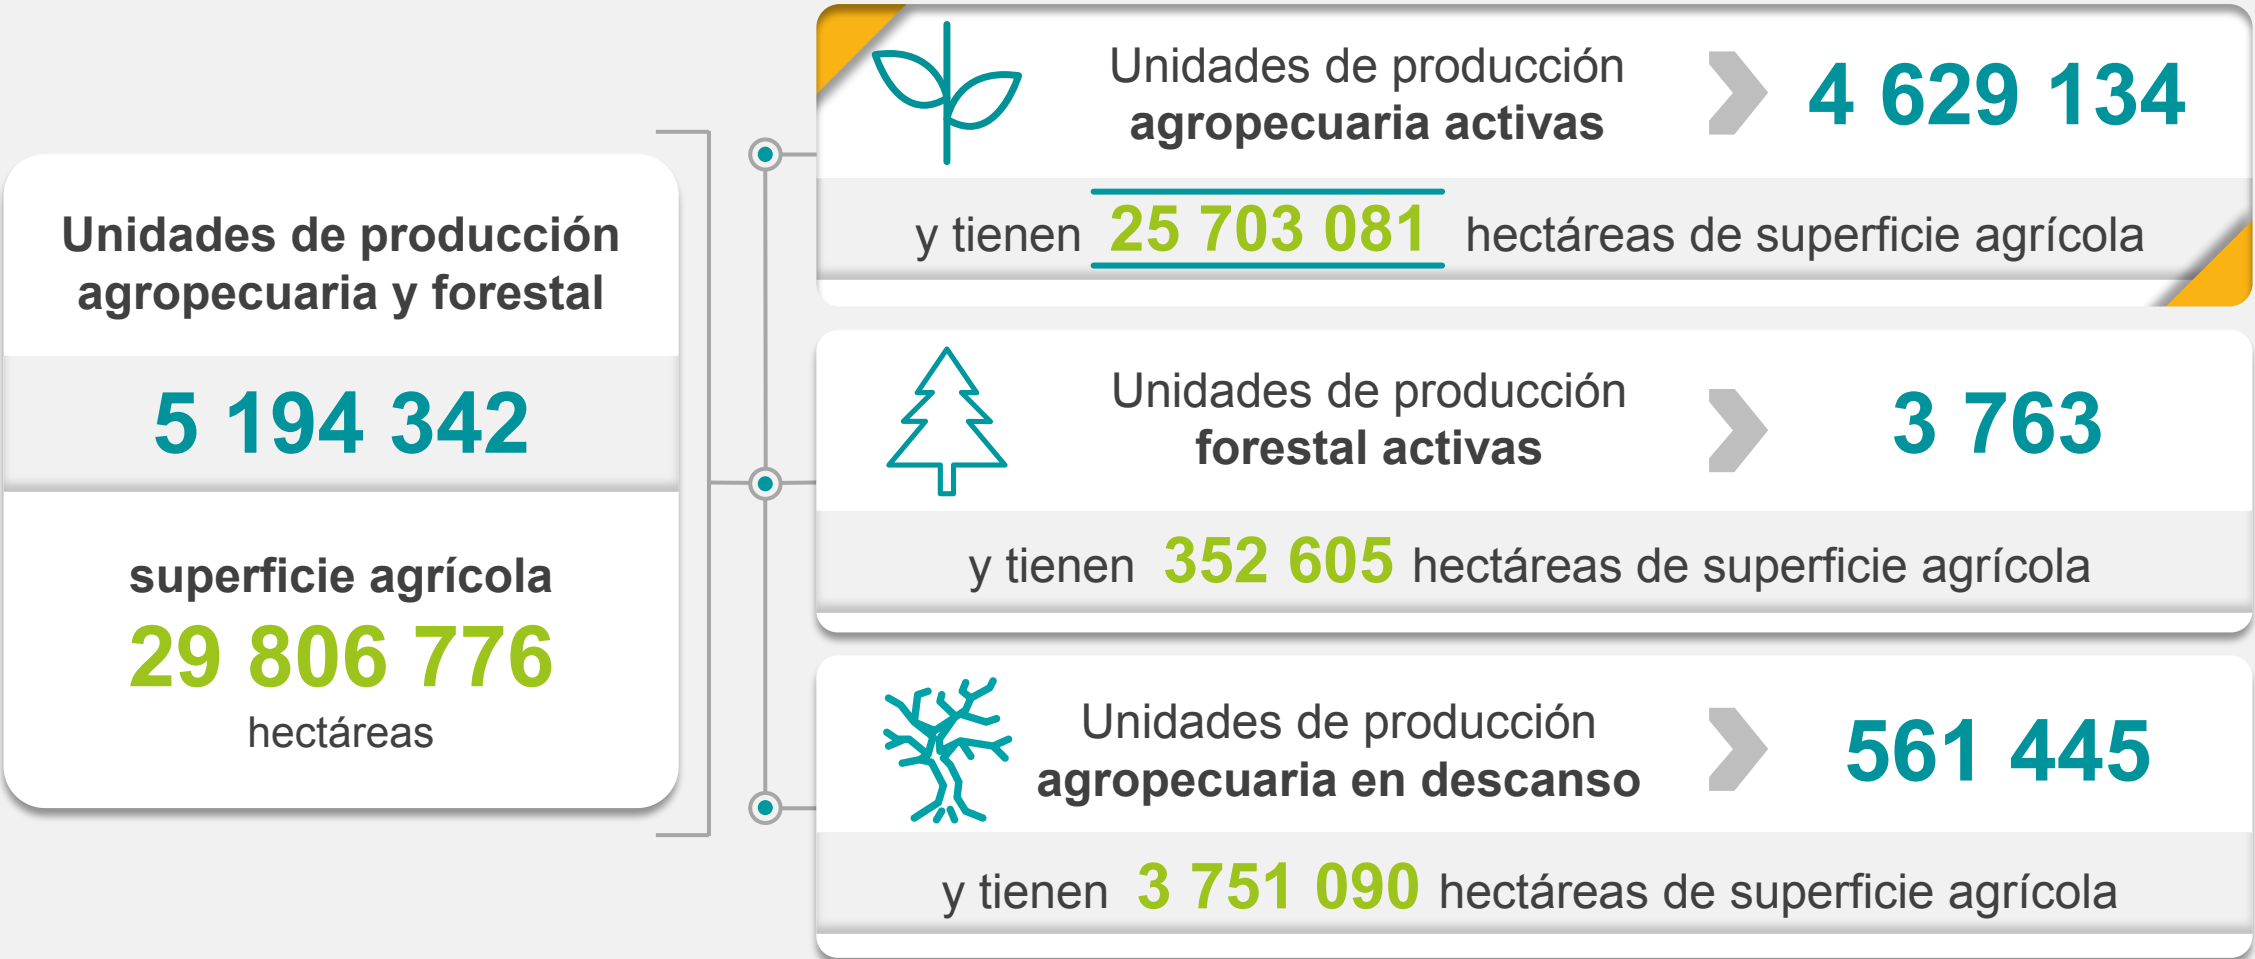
Unidades de producción agropecuaria y forestal

5 194 342

superficie agrícola
29 806 776
hectáreas

Unidades de producción agropecuaria activas
4 629 134
y tienen 25 703 081 hectáreas de superficie agrícola

Unidades de producción forestal activas
3 763
y tienen 352 605 hectáreas de superficie agrícola

Unidades de producción agropecuaria en descanso
561 445
y tienen 3 751 090 hectáreas de superficie agrícola